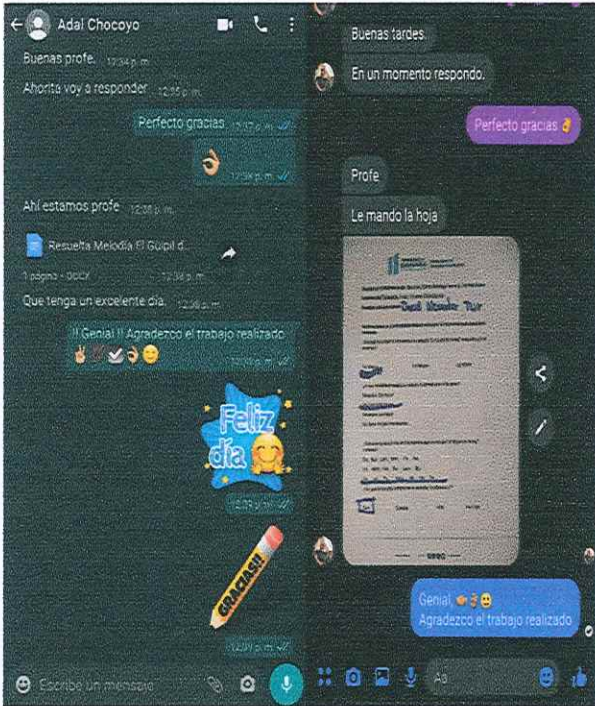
Adal Chocoyo

Buenas profe. 12:34 p. m.

Ahorita voy a responder 12:35 p. m.

Perfecto gracias 12:37 p. m.

12:38 p. m.

Ahí estamos profe 12:38 p. m.

Resuelta Melodía El Güipil d...

1 página · DOCX 12:38 p. m.

Que tenga un excelente día. 12:38 p. m.

!! Genial !! Agradezco el trabajo realizado 12:39 p. m.

Feliz día

12:39 p. m.

GRACIAS!!

12:39 p. m.

Escribe un mensaje

Buenas tardes.

En un momento respondo.

Perfecto gracias

Profe

Le mando la hoja

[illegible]

Genial

Agradezco el trabajo realizado

Aa